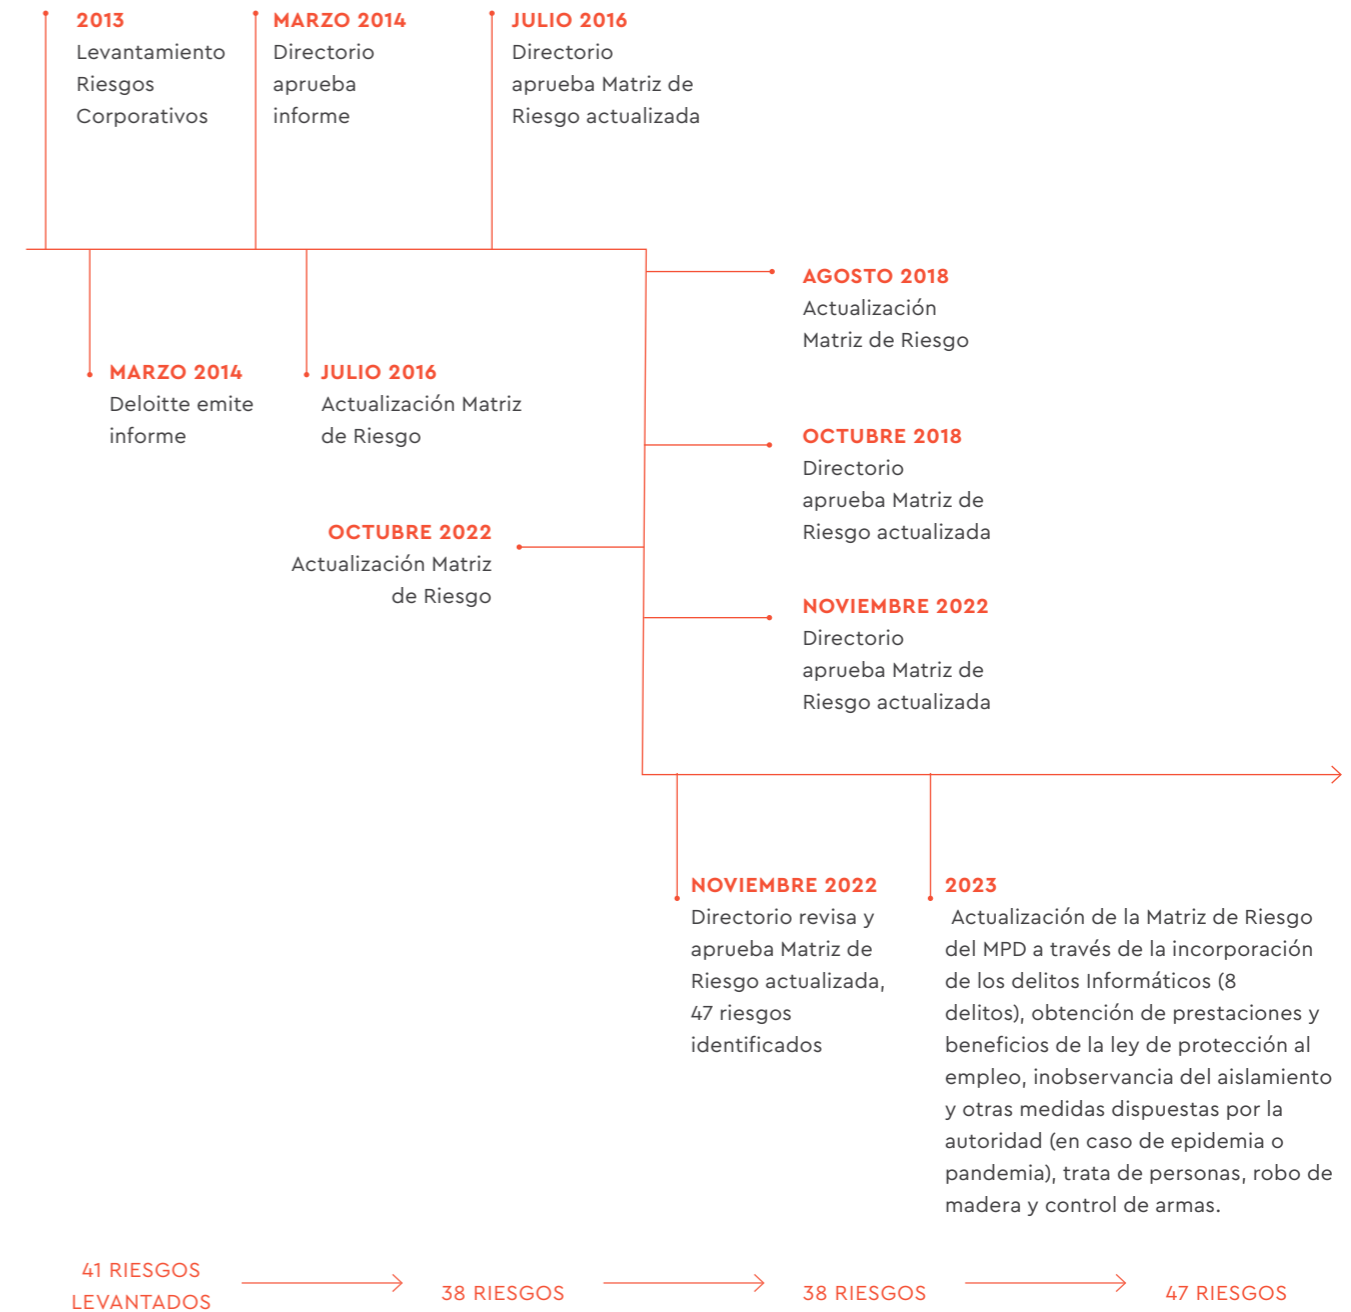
2013
Levantamiento Riesgos Corporativos

MARZO 2014
Directorio aprueba informe

JULIO 2016
Directorio aprueba Matriz de Riesgo actualizada

MARZO 2014
Deloitte emite informe

JULIO 2016
Actualización Matriz de Riesgo

AGOSTO 2018
Actualización Matriz de Riesgo

OCTUBRE 2018
Directorio aprueba Matriz de Riesgo actualizada

OCTUBRE 2022
Actualización Matriz de Riesgo

NOVIEMBRE 2022
Directorio aprueba Matriz de Riesgo actualizada

NOVIEMBRE 2022
Directorio revisa y aprueba Matriz de Riesgo actualizada, 47 riesgos identificados

2023
Actualización de la Matriz de Riesgo del MPD a través de la incorporación de los delitos Informáticos (8 delitos), obtención de prestaciones y beneficios de la ley de protección al empleo, inobservancia del aislamiento y otras medidas dispuestas por la autoridad (en caso de epidemia o pandemia), trata de personas, robo de madera y control de armas.

41 RIESGOS LEVANTADOS

38 RIESGOS

38 RIESGOS

47 RIESGOS